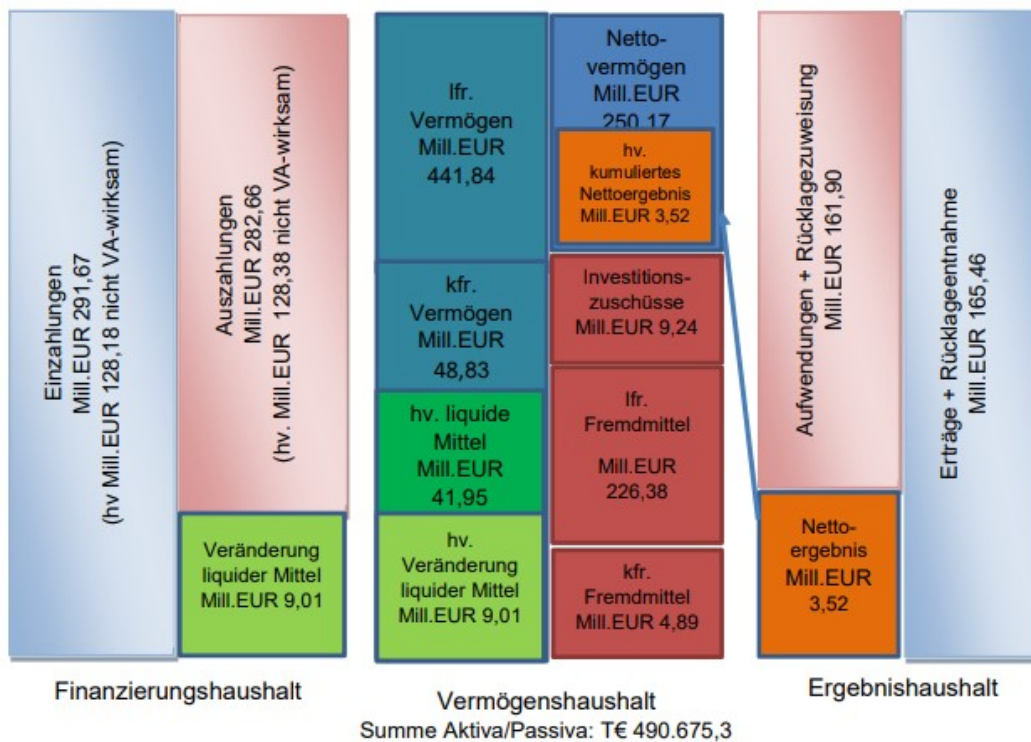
Einzahlungen
Mill.EUR 291,67
(hv Mill.EUR 128,18 nicht VA-wirksam)

Auszahlungen
Mill.EUR 282,66
(hv. Mill.EUR 128,38 nicht VA-wirksam)

Veränderung liquider Mittel Mill.EUR 9,01

lfr. Vermögen Mill.EUR 441,84

kfr. Vermögen Mill.EUR 48,83

hv. liquide Mittel Mill.EUR 41,95

hv. Veränderung liquider Mittel Mill.EUR 9,01

Nettovermögen Mill.EUR 250,17

hv. kumuliertes Nettoergebnis Mill.EUR 3,52

Investitionszuschüsse Mill.EUR 9,24

lfr. Fremdmittel Mill.EUR 226,38

kfr. Fremdmittel Mill.EUR 4,89

Aufwendungen + Rücklagezuweisung
Mill.EUR 161,90

Nettoergebnis Mill.EUR 3,52

Erträge + Rücklageentnahme
Mill.EUR 165,46

Finanzierungshaushalt

Vermögenshaushalt
Summe Aktiva/Passiva: T€ 490.675,3

Ergebnishaushalt